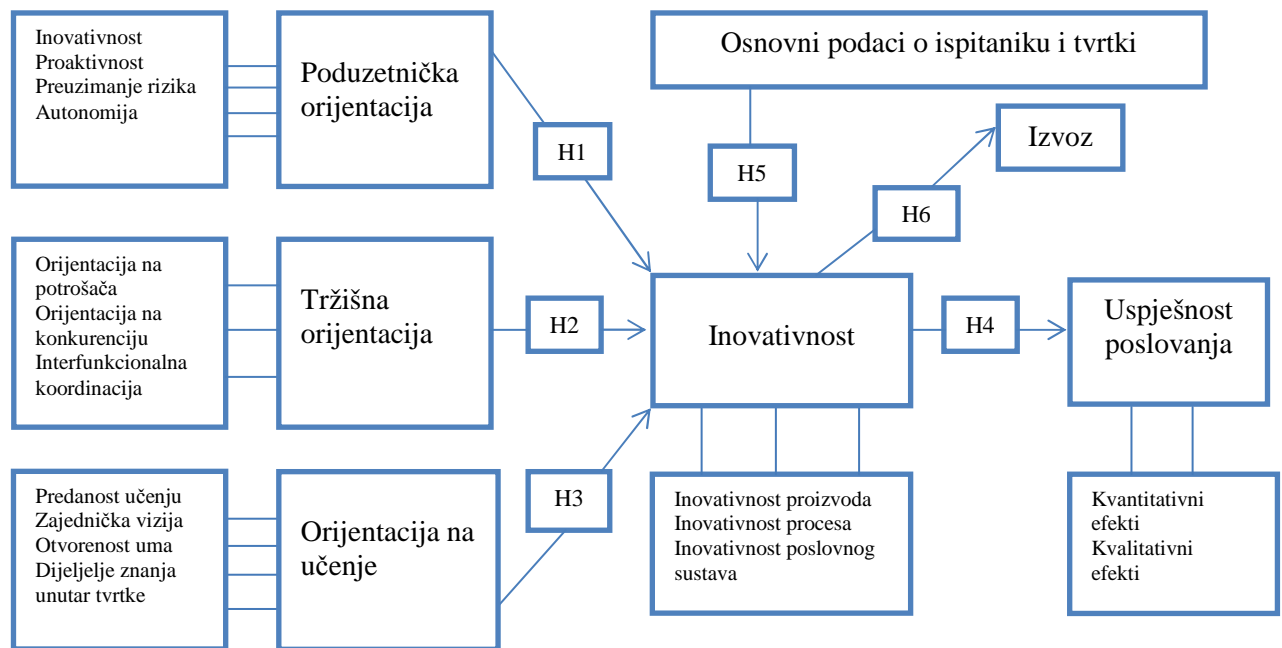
Inovativnost
Proaktivnost
Preuzimanje rizika
Autonomija

Poduzetnička orijentacija

H1

Osnovni podaci o ispitaniku i tvrtki

H5

Izvoz

H6

Orijentacija na potrošača
Orijentacija na konkurenciju
Interfunkcionalna koordinacija

Tržišna orijentacija

H2

Inovativnost

H4

Uspješnost poslovanja

Predanost učenju
Zajednička vizija
Otvorenost uma
Dijeljelje znanja unutar tvrtke

Orijentacija na učenje

H3

Inovativnost proizvoda
Inovativnost procesa
Inovativnost poslovnog sustava

Kvantitativni efekti
Kvalitativni efekti